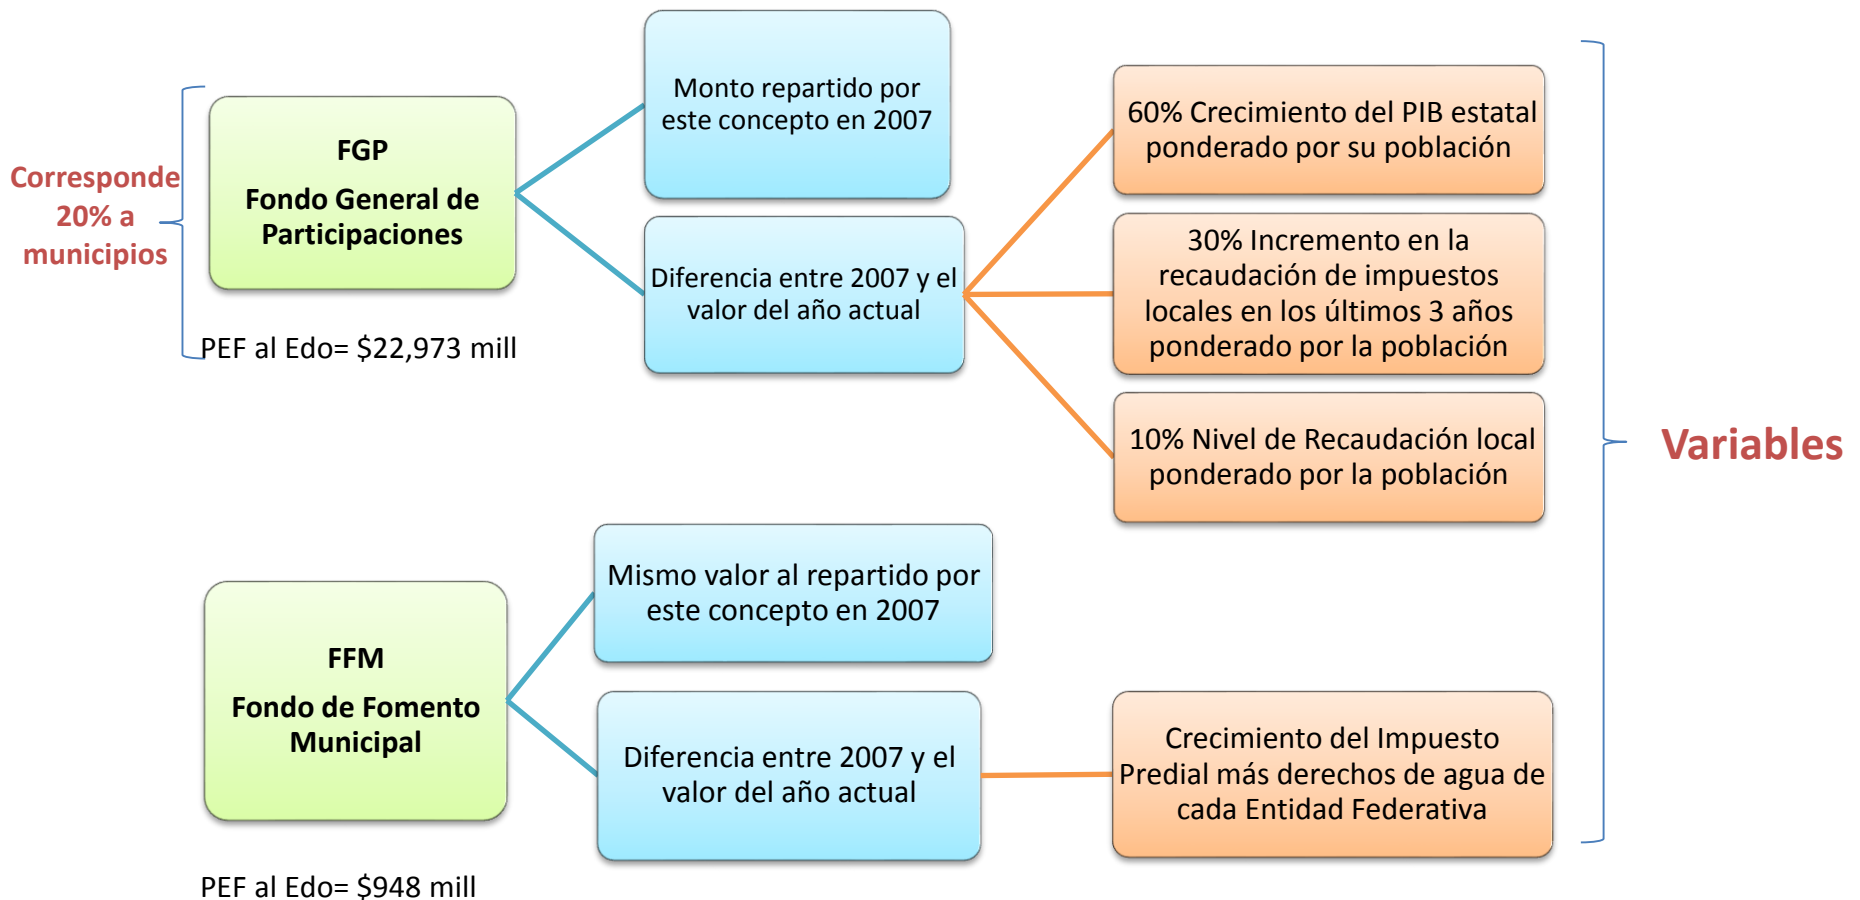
Corresponde 20% a municipios

FGP

Fondo General de Participaciones

PEF al Edo= \$22,973 mill

Monto repartido por este concepto en 2007

Diferencia entre 2007 y el valor del año actual

60% Crecimiento del PIB estatal ponderado por su población

30% Incremento en la recaudación de impuestos locales en los últimos 3 años ponderado por la población

10% Nivel de Recaudación local ponderado por la población

Variables

FFM

Fondo de Fomento Municipal

PEF al Edo= \$948 mill

Mismo valor al repartido por este concepto en 2007

Diferencia entre 2007 y el valor del año actual

Crecimiento del Impuesto Predial más derechos de agua de cada Entidad Federativa